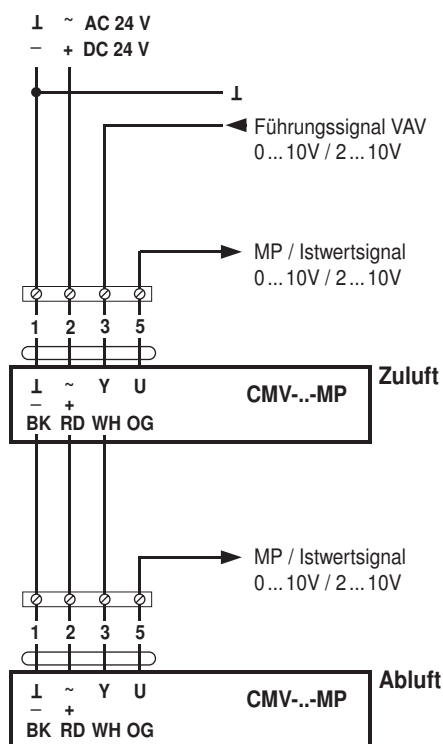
⊥ ~ AC 24 V
– + DC 24 V

⊥

Führungssignal VAV
0 ... 10V / 2 ... 10V

MP / Istwertsignal
0 ... 10V / 2 ... 10V

1 2 3 5

⊥ ~ Y U
– +
BK RD WH OG

CMV-..-MP

Zuluft

MP / Istwertsignal
0 ... 10V / 2 ... 10V

1 2 3 5

⊥ ~ Y U
– +
BK RD WH OG

CMV-..-MP

Abluft